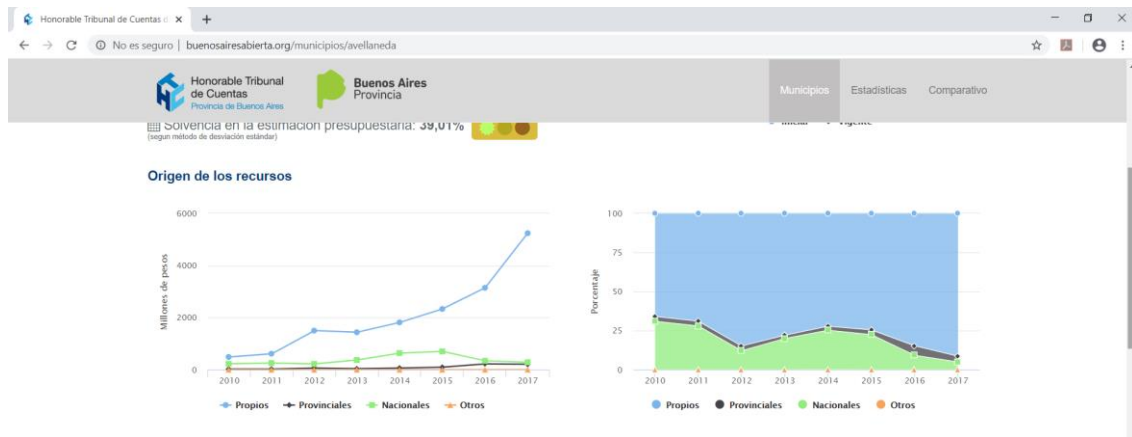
Honorable Tribunal de Cuentas d ×

No es seguro | buenosairesabierta.org/municipios/avellaneda

Honorable Tribunal de Cuentas
Provincia de Buenos Aires

Buenos Aires Provincia

Municipios
Estadísticas
Comparativo

Solvencia en la estimación presupuestaria: 39,01%
(segun método de desviación estándar)

Inicial
Vigente

Origen de los recursos

Millones de pesos

6000
4000
2000
0

2010
2011
2012
2013
2014
2015
2016
2017

Propios
Provinciales
Nacionales
Otros

Porcentaje

100
75
50
25
0

2010
2011
2012
2013
2014
2015
2016
2017

Propios
Provinciales
Nacionales
Otros